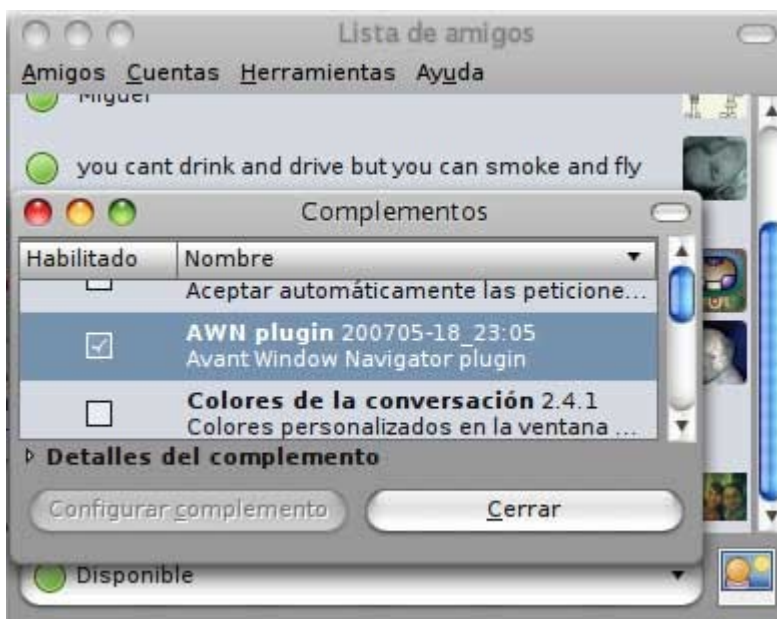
Lista de amigos

Amigos Cuentas Herramientas Ayuda

Miguel

you cant drink and drive but you can smoke and fly

Complementos

| Habilitado | Nombre |
|---|---|
| ☐ | Aceptar automáticamente las peticione... |
| ☑ | **AWN plugin** 200705-18_23:05 Avant Window Navigator plugin |
| ☐ | **Colores de la conversación** 2.4.1 Colores personalizados en la ventana ... |

Detalles del complemento

Configurar complemento

Cerrar

Disponible